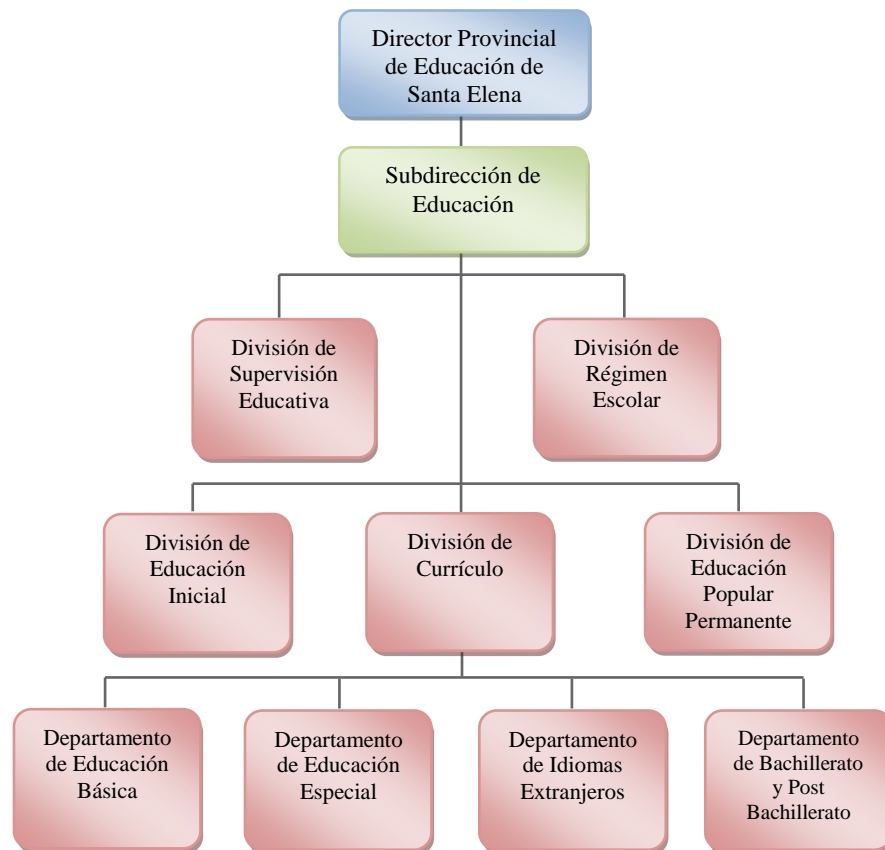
Director Provincial de Educación de Santa Elena

Subdirección de Educación

División de Supervisión Educativa

División de Régimen Escolar

División de Educación Inicial

División de Currículo

División de Educación Popular Permanente

Departamento de Educación Básica

Departamento de Educación Especial

Departamento de Idiomas Extranjeros

Departamento de Bachillerato y Post Bachillerato